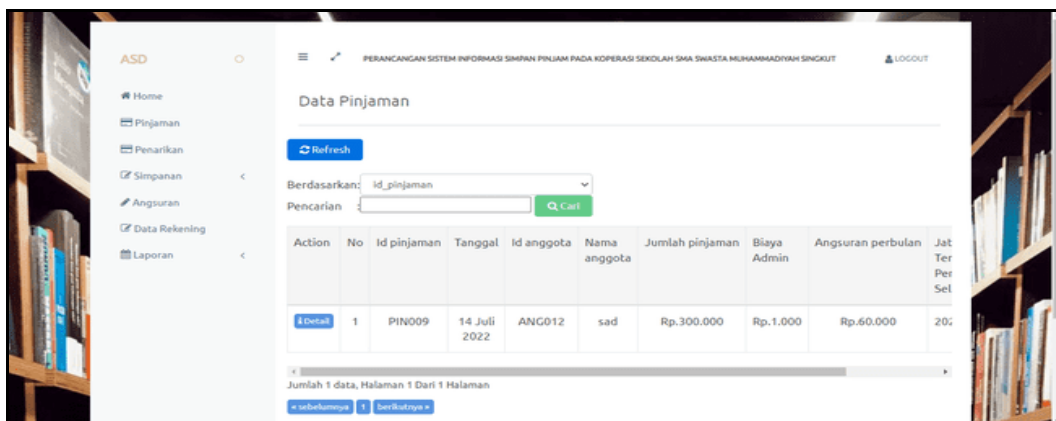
ASD

Home
Pinjaman
Penarikan
Simpanan
Angsuran
Data Rekening
Laporan

PERANCANGAN SISTEM INFORMASI SIMPAN PINJAM PADA KOPERASI SEKOLAH SMA SWASTA MUHAMMADIYAH SINGKUT

LOGOUT

Data Pinjaman

Refresh

Berdasarkan: id_pinjaman

Pencarian :

Q Cari

| Action | No | Id pinjaman | Tanggal | Id anggota | Nama anggota | Jumlah pinjaman | Biaya Admin | Angsuran perbulan | Jat Ter Per Sel |
|---|---|---|---|---|---|---|---|---|---|
| Detail | 1 | PIN009 | 14 Juli 2022 | ANG012 | sad | Rp.300.000 | Rp.1.000 | Rp.60.000 | 202 |

Jumlah 1 data, Halaman 1 Dari 1 Halaman

« sebelumnya 1 berikutnya »